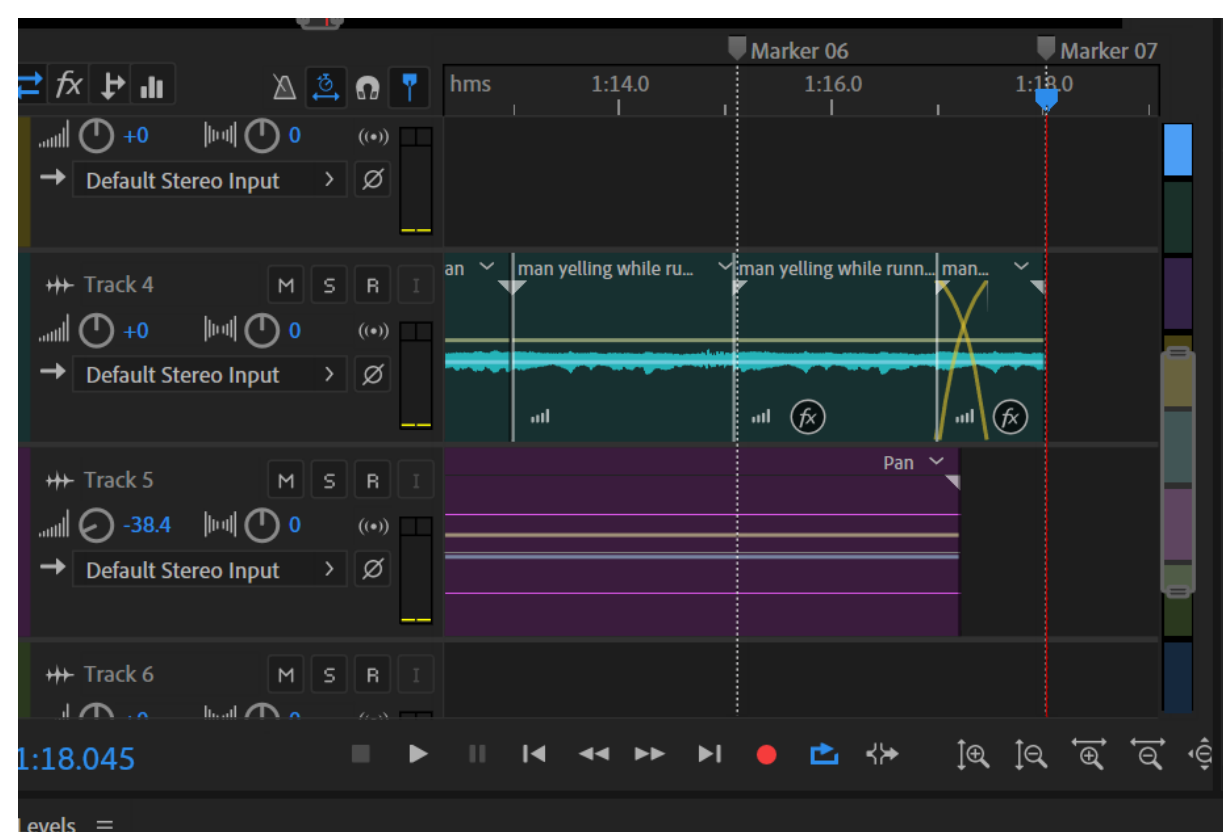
Marker 06

Marker 07

hms

1:14.0

1:16.0

1:18.0

+0

0

Default Stereo Input

Track 4

M

S

R

I

an

man yelling while ru...

man yelling while runn...

man...

+0

0

Default Stereo Input

Track 5

M

S

R

I

Pan

-38.4

0

Default Stereo Input

Track 6

M

S

R

I

1:18.045

Levels ≡